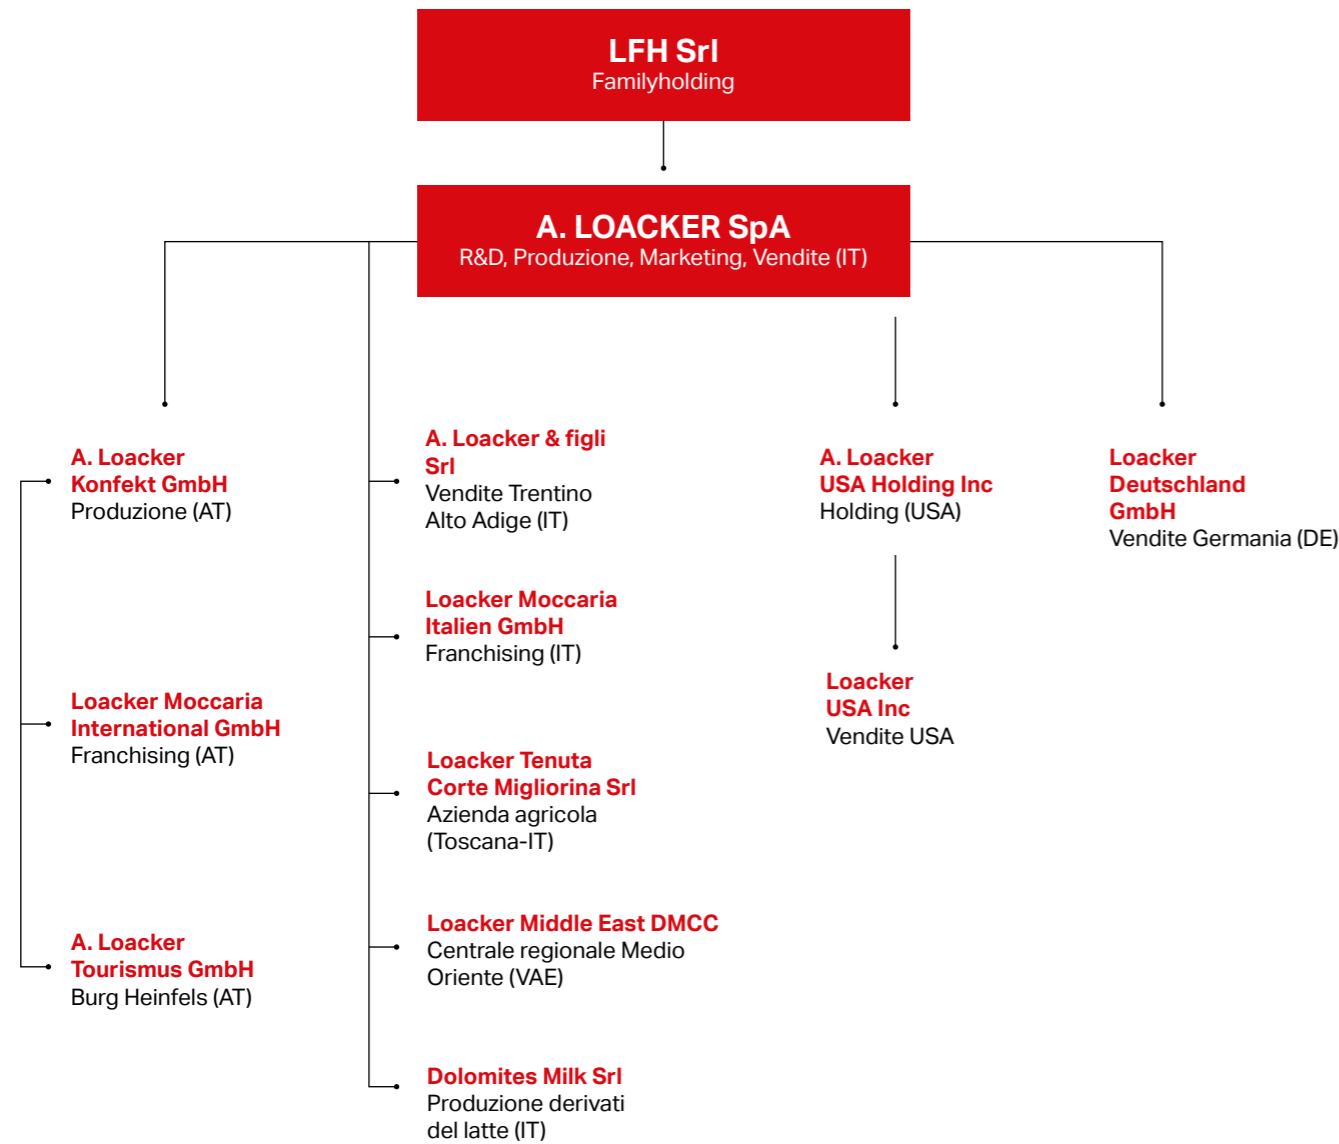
LFH Srl
Familyholding

A. LOACKER SpA
R&D, Produzione, Marketing, Vendite (IT)

A. Loacker Konfekt GmbH
Produzione (AT)

Loacker Moccaria International GmbH
Franchising (AT)

A. Loacker Tourismus GmbH
Burg Heinfels (AT)

A. Loacker & figli Srl
Vendite Trentino Alto Adige (IT)

Loacker Moccaria Italien GmbH
Franchising (IT)

Loacker Tenuta Corte Migliorina Srl
Azienda agricola (Toscana-IT)

Loacker Middle East DMCC
Centrale regionale Medio Oriente (VAE)

Dolomites Milk Srl
Produzione derivati del latte (IT)

A. Loacker USA Holding Inc
Holding (USA)

Loacker USA Inc
Vendite USA

Loacker Deutschland GmbH
Vendite Germania (DE)